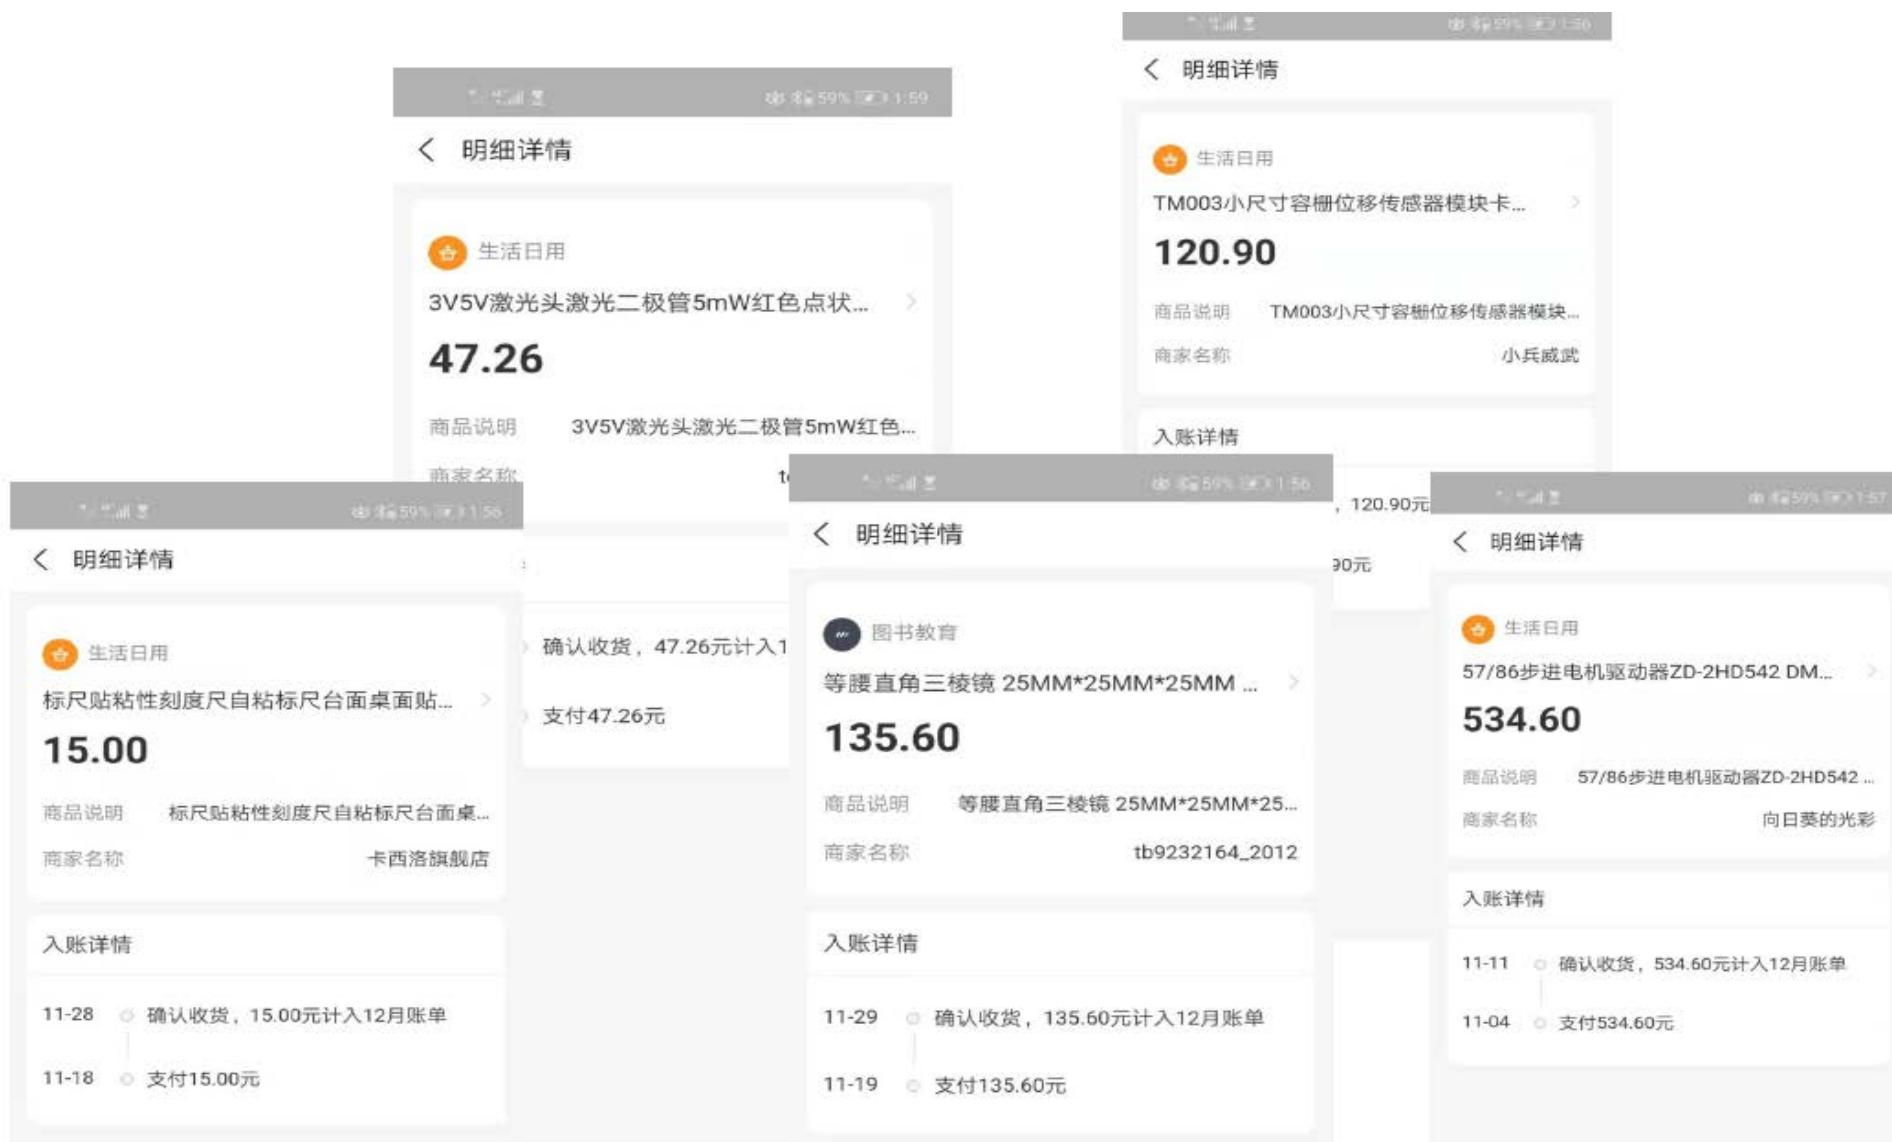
59% 1:59
明细详情
生活日用
3V5V激光头激光二极管5mW红色点状...
47.26
商品说明 3V5V激光头激光二极管5mW红色...
商家名称 t
确认收货，47.26元计入1
支付47.26元

59% 1:56
明细详情
生活日用
TM003小尺寸容栅位移传感器模块卡...
120.90
商品说明 TM003小尺寸容栅位移传感器模块...
商家名称 小兵威武
入账详情
，120.90元
90元

59% 1:56
明细详情
生活日用
标尺贴粘性刻度尺自粘标尺台面桌面贴...
15.00
商品说明 标尺贴粘性刻度尺自粘标尺台面桌...
商家名称 卡西洛旗舰店
入账详情
11-28 确认收货，15.00元计入12月账单
11-18 支付15.00元

59% 1:56
明细详情
图书教育
等腰直角三棱镜 25MM*25MM*25MM ...
135.60
商品说明 等腰直角三棱镜 25MM*25MM*25...
商家名称 tb9232164_2012
入账详情
11-29 确认收货，135.60元计入12月账单
11-19 支付135.60元

59% 1:57
明细详情
生活日用
57/86步进电机驱动器ZD-2HD542 DM...
534.60
商品说明 57/86步进电机驱动器ZD-2HD542 ...
商家名称 向日葵的光彩
入账详情
11-11 确认收货，534.60元计入12月账单
11-04 支付534.60元